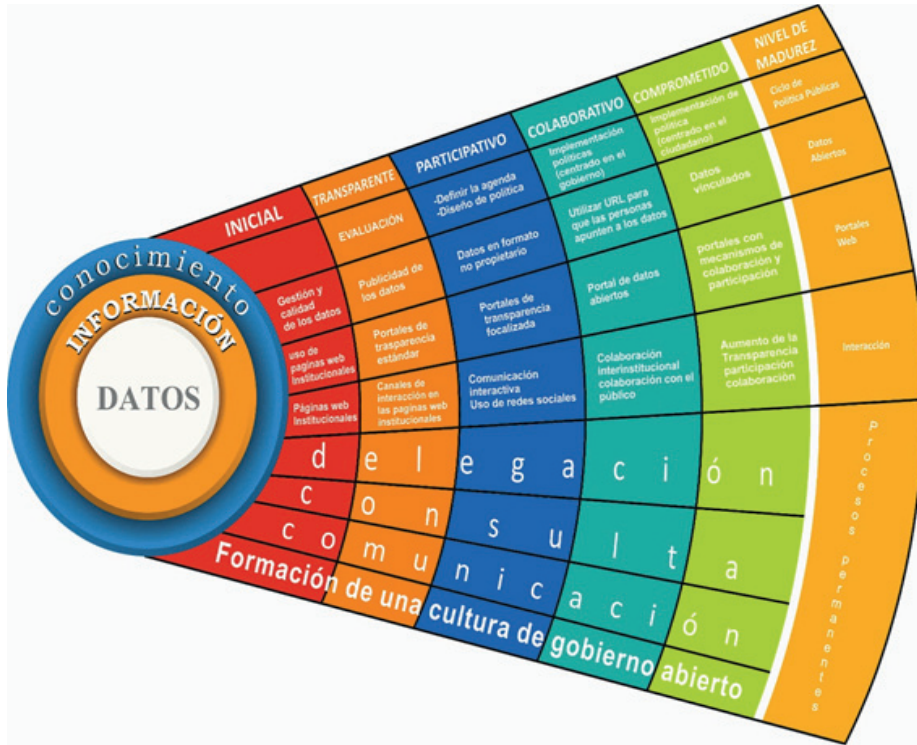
conocimiento
INFORMACIÓN
DATOS

INICIAL
Gestión y calidad de los datos
uso de paginas web institucionales
Páginas web Institucionales

TRANSPARENTE
EVALUACIÓN
Publicidad de los datos
Portales de trasparencia estándar
Canales de interacción en las páginas web institucionales

PARTICIPATIVO
-Definir la agenda
-Diseño de política
Datos en formato no propietario
Portales de transparencia focalizada
Comunicación interactiva
Uso de redes sociales

COLABORATIVO
Implementación políticas (centrado en el gobierno)
Utilizar URL para que las personas apunten a los datos
Portal de datos abiertos
Colaboración interinstitucional colaboración con el público

COMPROMETIDO
Implementación de política (centrado en el ciudadano)
Datos vinculados
portales con mecanismos de colaboración y participación
Aumento de la Transparencia participación colaboración

NIVEL DE MADUREZ
Ciclo de Política Publicas
Datos Abiertos
Portales Web
Interacción
Procesos permanentes

d e l e g a c i ó n
c o n s u l t a
c o m u n i c a c i ó n

Formación de una cultura de gobierno abierto